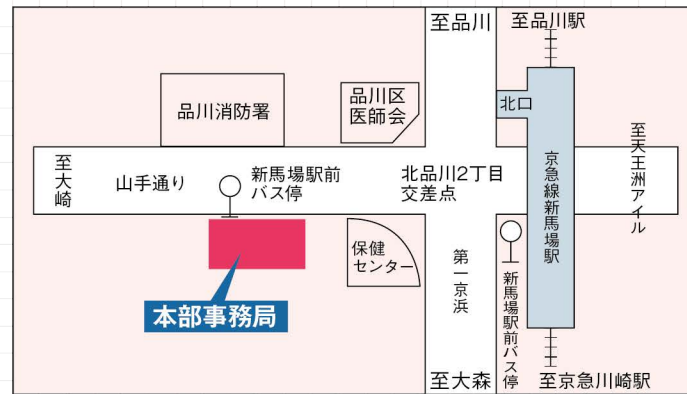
至品川

至品川駅

品川消防署

品川区
医師会

北口

至大崎

山手通り

新馬場駅前
バス停

北品川2丁目
交差点

京急線新馬場駅

至天王洲アイル

保健
センター

第一京浜

新馬場駅前バス停

本部事務局

至大森

至京急川崎駅